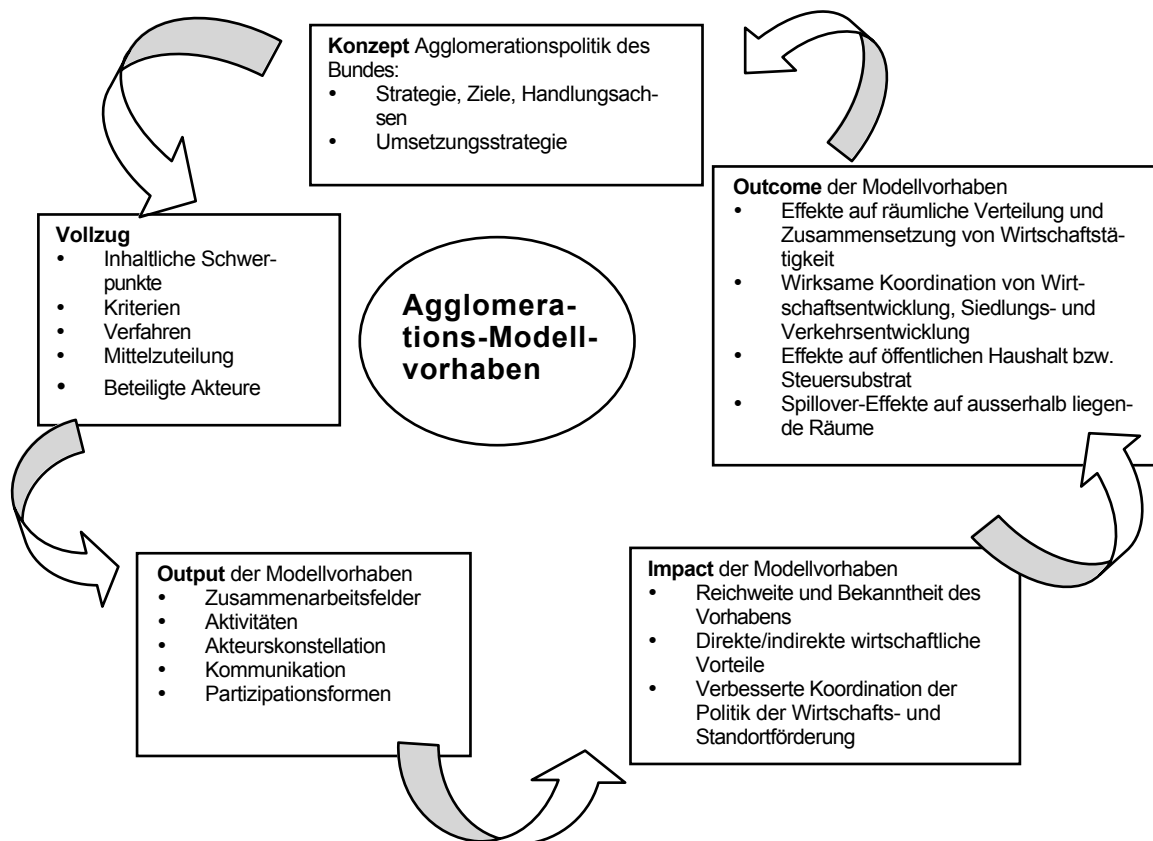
**Konzept** Agglomerationspolitik des Bundes:
- Strategie, Ziele, Handlungsachsen
- Umsetzungsstrategie

**Outcome** der Modellvorhaben
- Effekte auf räumliche Verteilung und Zusammensetzung von Wirtschaftstätigkeit
- Wirksame Koordination von Wirtschaftsentwicklung, Siedlungs- und Verkehrsentwicklung
- Effekte auf öffentlichen Haushalt bzw. Steuersubstrat
- Spillover-Effekte auf ausserhalb liegende Räume

**Vollzug**
- Inhaltliche Schwerpunkte
- Kriterien
- Verfahren
- Mittelzuteilung
- Beteiligte Akteure

**Agglomerations-Modellvorhaben**

**Output** der Modellvorhaben
- Zusammenarbeitsfelder
- Aktivitäten
- Akteurskonstellation
- Kommunikation
- Partizipationsformen

**Impact** der Modellvorhaben
- Reichweite und Bekanntheit des Vorhabens
- Direkte/indirekte wirtschaftliche Vorteile
- Verbesserte Koordination der Politik der Wirtschafts- und Standortförderung